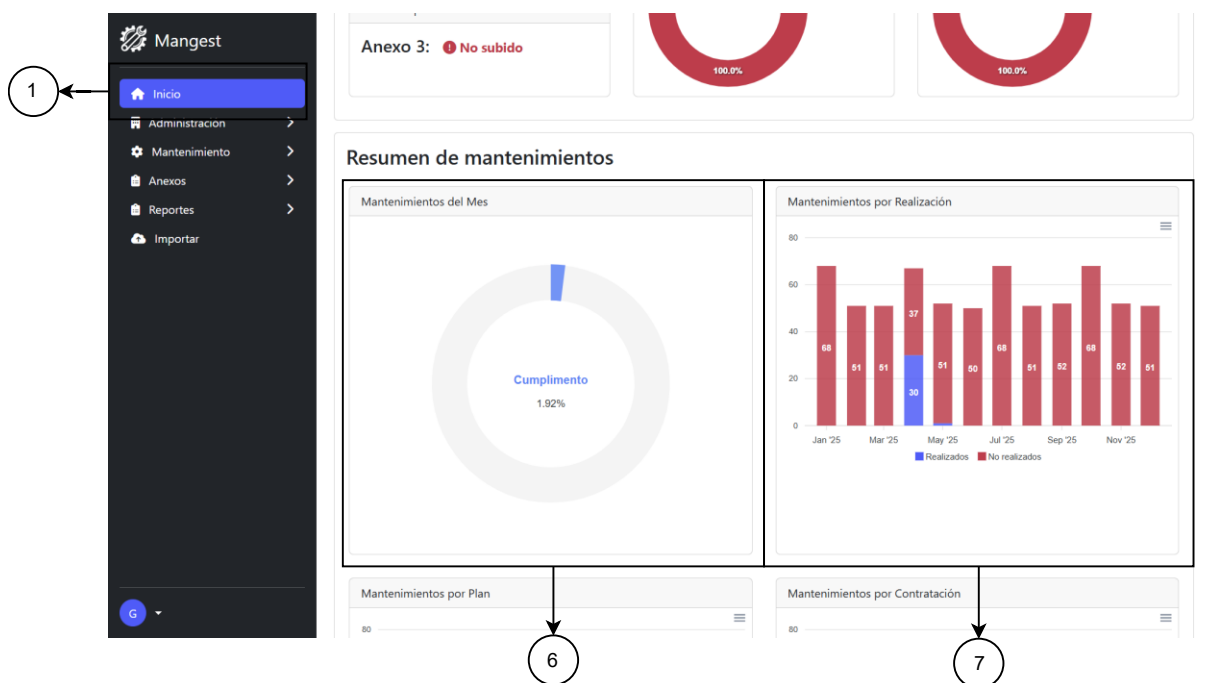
1

Mangest

Inicio
Administración
Mantenimiento
Anexos
Reportes
Importar

G

Anexo 3: No subido

100.0%

100.0%

Resumen de mantenimientos

Mantenimientos del Mes

Cumplimento
1.92%

Mantenimientos por Realización

80
60
40
20
0

68 51 51 37 30 51 50 68 51 52 68 52 51

Jan '25 Mar '25 May '25 Jul '25 Sep '25 Nov '25

Realizados No realizados

Mantenimientos por Plan
80

Mantenimientos por Contratación
80

6

7